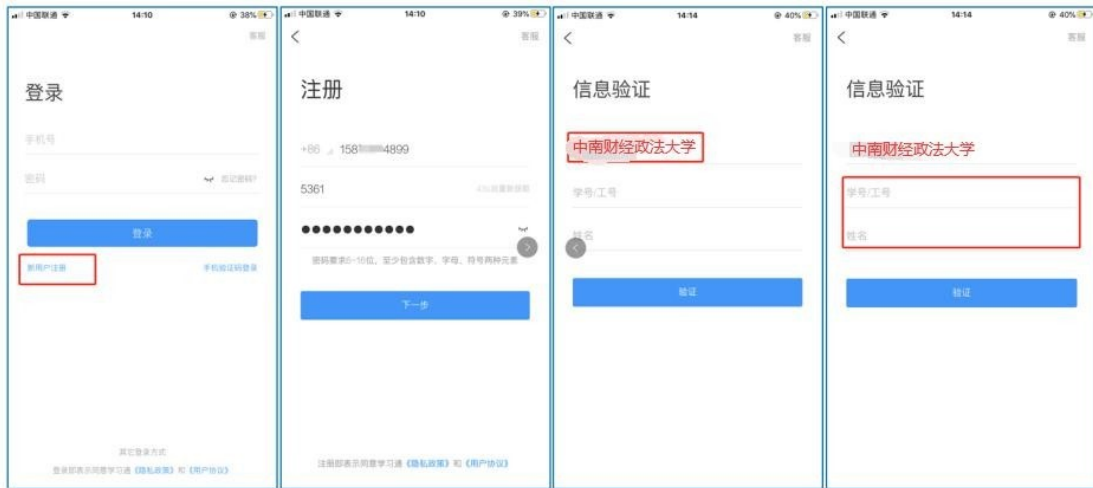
中国联通 14:10 38%
客服

登录

手机号

密码 忘记密码?

登录

新用户注册 手机验证码登录

其它登录方式
登录即表示同意学习通《隐私政策》和《用户协议》

中国联通 14:10 39%
客服

注册

+86 158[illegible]4899

5361 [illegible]

●●●●●●●●●●●●

密码要求6~16位，至少包含数字、字母、符号两种元素

下一步

注册即表示同意学习通《隐私政策》和《用户协议》

中国联通 14:14 40%
客服

信息验证

中南财经政法大学

学号/工号

姓名

验证

中国联通 14:14 40%
客服

信息验证

中南财经政法大学

学号/工号

姓名

验证